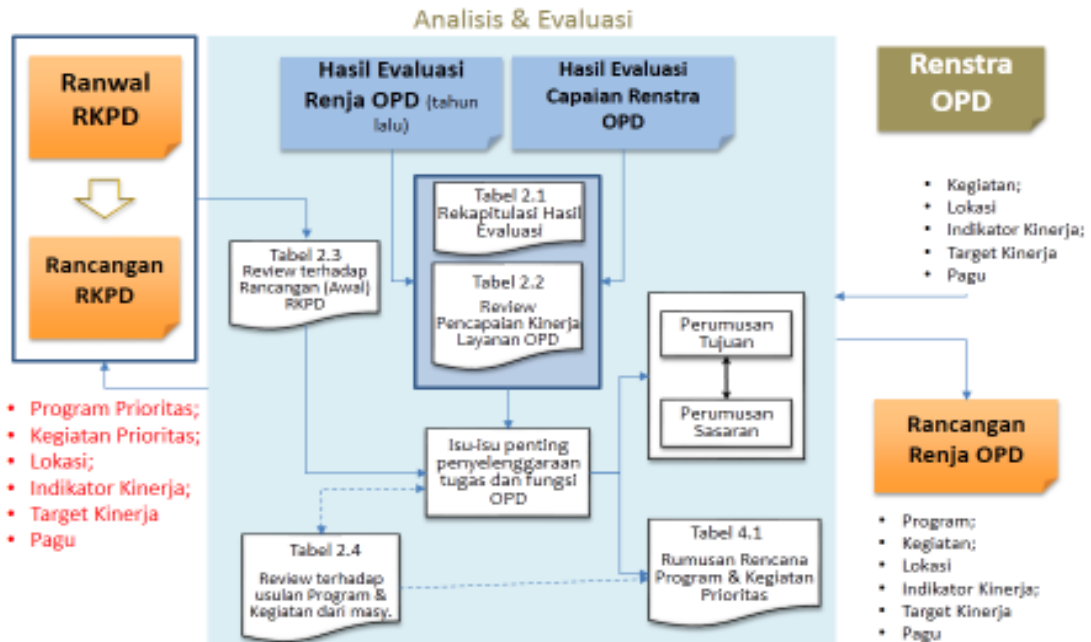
Analisis & Evaluasi

Ranwal RKPD

Rancangan RKPD

- Program Prioritas;
- Kegiatan Prioritas;
- Lokasi;
- Indikator Kinerja;
- Target Kinerja
- Pagu

Hasil Evaluasi Renja OPD (tahun lalu)

Hasil Evaluasi Capaian Renstra OPD

Tabel 2.3 Review terhadap Rancangan (Awal) RKPD

Tabel 2.1 Rekapitulasi Hasil Evaluasi

Tabel 2.2 Review Pencapaian Kinerja Layanan OPD

Isu-isu penting penyelenggaraan tugas dan fungsi OPD

Tabel 2.4 Review terhadap usulan Program & Kegiatan dari masy.

Perumusan Tujuan

Perumusan Sasaran

Tabel 4.1 Rumusan Rencana Program & Kegiatan Prioritas

Renstra OPD

- Kegiatan;
- Lokasi
- Indikator Kinerja;
- Target Kinerja
- Pagu

Rancangan Renja OPD

- Program;
- Kegiatan;
- Lokasi
- Indikator Kinerja;
- Target Kinerja
- Pagu